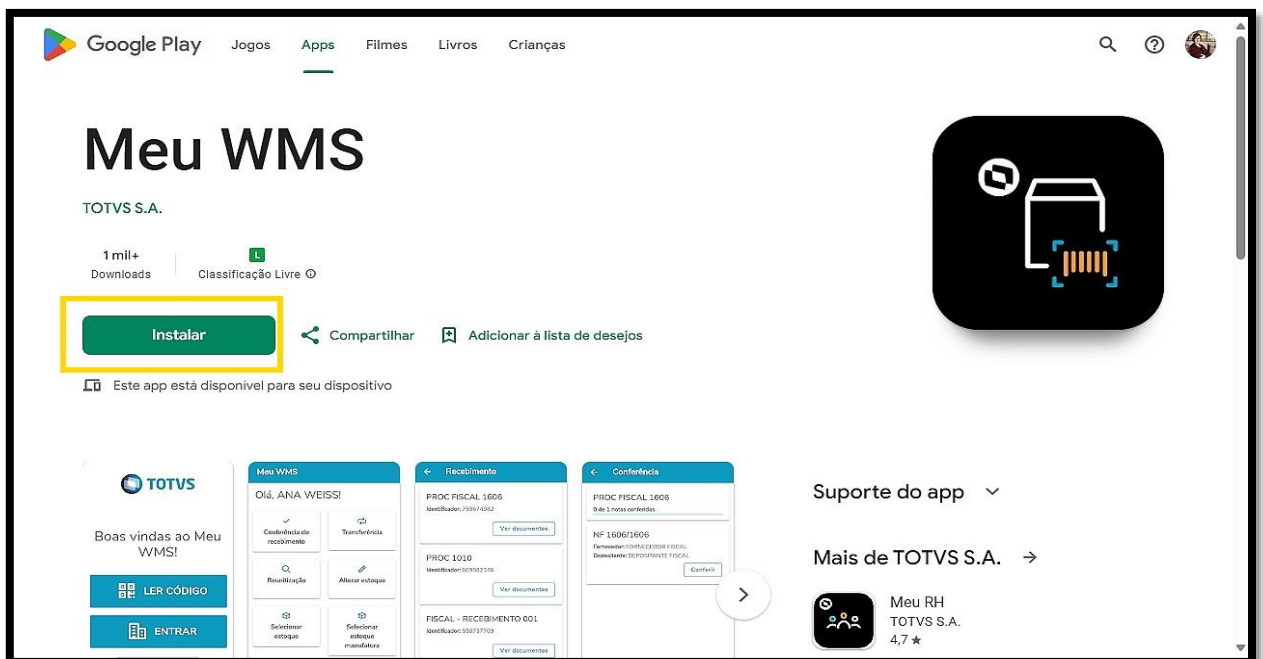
Google Play Jogos Apps Filmes Livros Crianças

Meu WMS

TOTVS S.A.

1 mil+
Downloads

L
Classificação Livre ⓘ

Instalar

Compartilhar

Adicionar à lista de desejos

Este app está disponível para seu dispositivo

TOTVS

Boas vindas ao Meu WMS!

LER CÓDIGO

ENTRAR

Meu WMS

Olá, ANA WEISS!

Conferência do recebimento

Transferência

Reunitização

Alterar estoque

Selecionar estoque

Selecionar estoque manufatura

Recebimento

PROC FISCAL 1606
Identificador: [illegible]

Ver documentos

PROC 1010
Identificador: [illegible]

Ver documentos

FISCAL - RECEBIMENTO 001
Identificador: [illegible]

Ver documentos

Conferência

PROC FISCAL 1606
0 de 1 notas conferidas

NF 1606/1606
Fornecedor: FORNECEDOR FISCAL
Depositante: DEPOSITANTE FISCAL

Conferir

Suporte do app

Mais de TOTVS S.A. →

Meu RH
TOTVS S.A.
4,7 ★